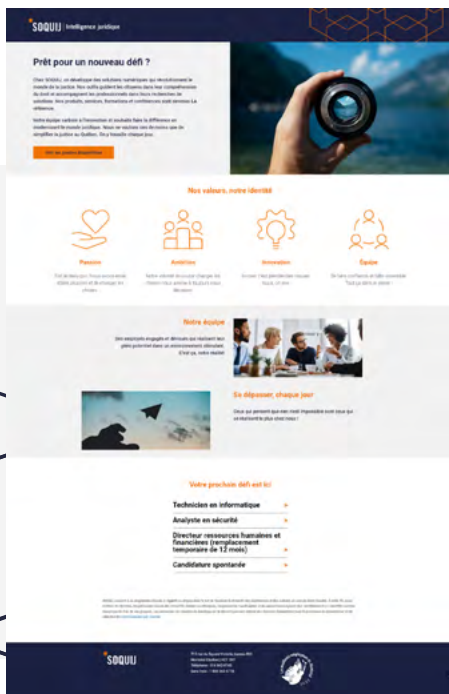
SOQUIJ Intelligence juridique

Prêt pour un nouveau défi ?

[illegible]

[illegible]

Voir nos postes disponibles

Nos valeurs, notre identité

Passion

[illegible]

Ambition

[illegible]

Innovation

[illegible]

Équipe

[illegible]

Notre équipe

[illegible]

Se dépasser, chaque jour

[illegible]

Votre prochain défi est ici

Technicien en informatique

Analyste en sécurité

Directeur ressources humaines et financières (remplacement temporaire de 12 mois)

Candidature spontanée

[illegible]

SOQUIJ

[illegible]